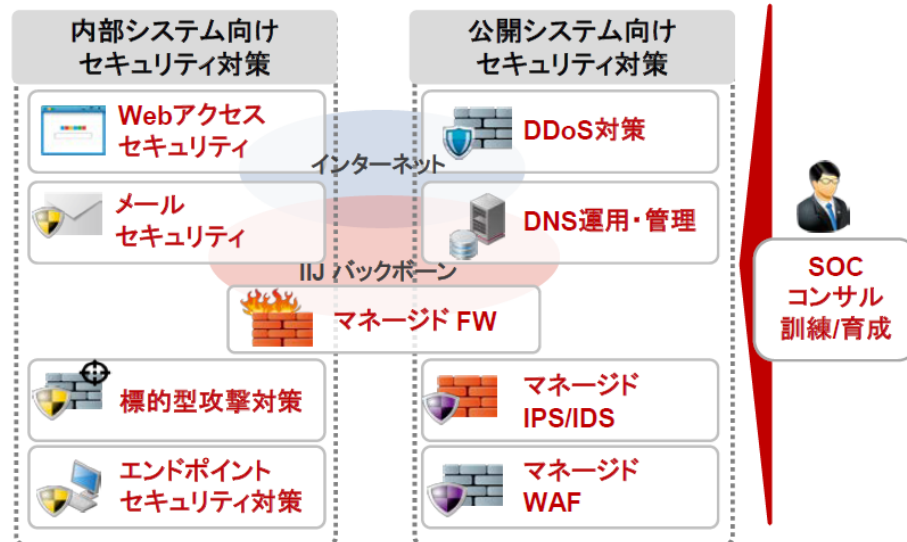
内部システム向け
セキュリティ対策

公開システム向け
セキュリティ対策

Webアクセス
セキュリティ

インターネット

DDoS対策

メール
セキュリティ

DNS運用・管理

IIJ バックボーン

マネージド FW

標的型攻撃対策

マネージド
IPS/IDS

エンドポイント
セキュリティ対策

マネージド
WAF

SOC
コンサル
訓練/育成